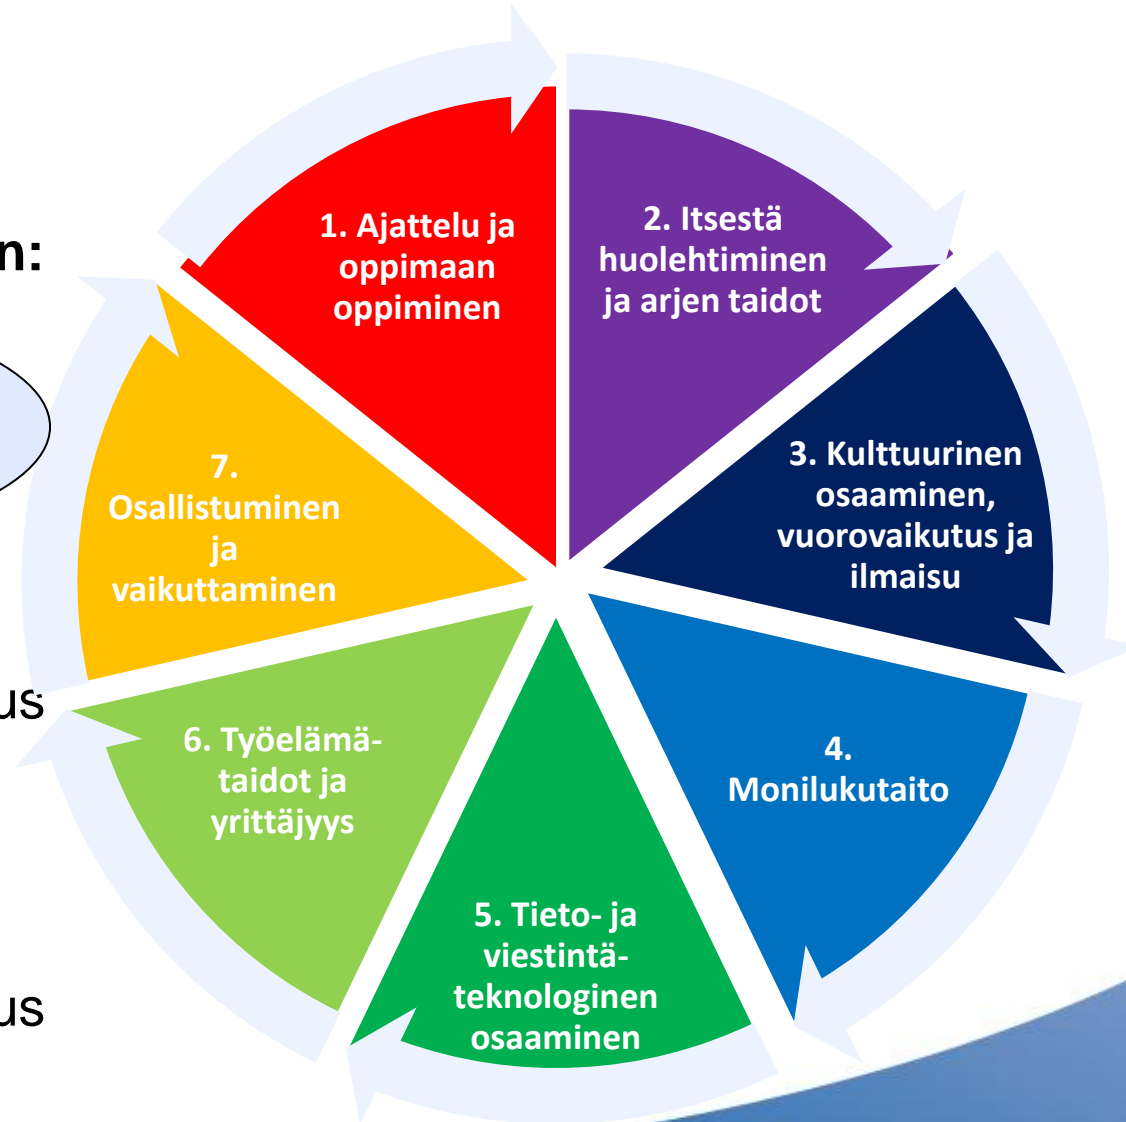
n:

us

us

1. Ajattelu ja oppimaan oppiminen

2. Itsestä huolehtiminen ja arjen taidot

3. Kulttuurinen osaaminen, vuorovaikutus ja ilmaisu

4. Monilukutaito

5. Tieto- ja viestintäteknologinen osaaminen

6. Työelämätaidot ja yrittäjyys

7. Osallistuminen ja vaikuttaminen